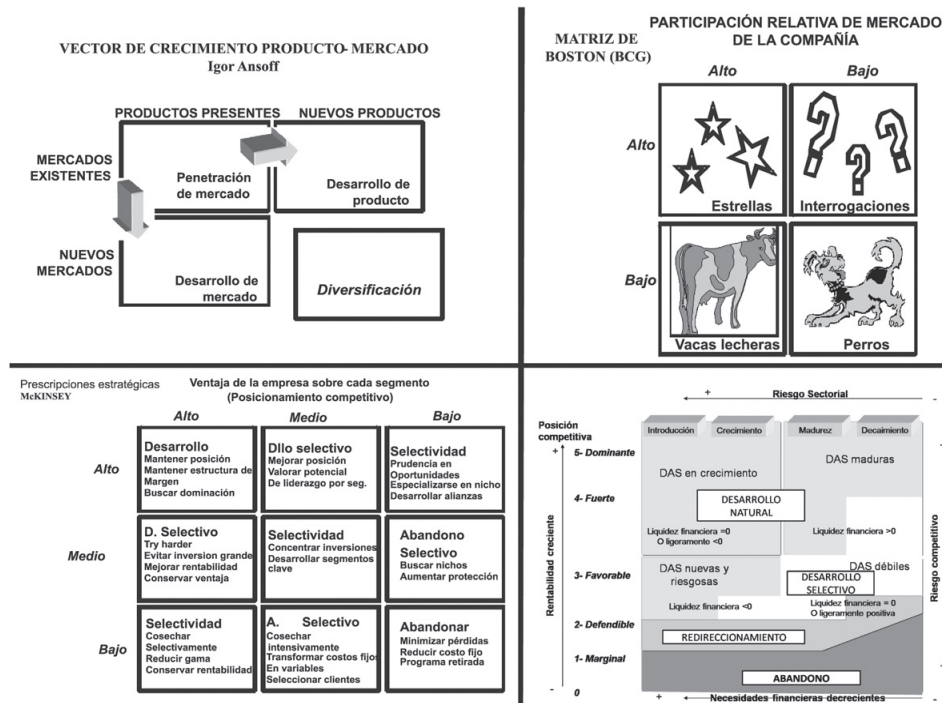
VECTOR DE CRECIMIENTO PRODUCTO- MERCADO
Igor Ansoff

PRODUCTOS PRESENTES
NUEVOS PRODUCTOS
MERCADOS EXISTENTES
Penetración de mercado
Desarrollo de producto
NUEVOS MERCADOS
Desarrollo de mercado
Diversificación

MATRIZ DE BOSTON (BCG)
PARTICIPACIÓN RELATIVA DE MERCADO DE LA COMPAÑÍA
Alto
Bajo
Alto
Estrellas
Interrogaciones
Bajo
Vacas lecheras
Perros

Prescripciones estratégicas
McKINSEY
Ventaja de la empresa sobre cada segmento
(Posicionamiento competitivo)

| | Alto | Medio | Bajo |
|---|---|---|---|
| Alto | Desarrollo<br>Mantener posición<br>Mantener estructura de Margen<br>Buscar dominación | Dllo selectivo<br>Mejorar posición<br>Valorar potencial<br>De liderazgo por seg. | Selectividad<br>Prudencia en Oportunidades<br>Especializarse en nicho<br>Desarrollar alianzas |
| Medio | D. Selectivo<br>Try harder<br>Evitar inversion grande<br>Mejorar rentabilidad<br>Conservar ventaja | Selectividad<br>Concentrar inversiones<br>Desarrollar segmentos clave | Abandono Selectivo<br>Buscar nichos<br>Aumentar protección |
| Bajo | Selectividad<br>Cosechar Selectivamente<br>Reducir gama<br>Conservar rentabilidad | A. Selectivo<br>Cosechar intensivamente<br>Transformar costos fijos En variables<br>Seleccionar clientes | Abandonar<br>Minimizar pérdidas<br>Reducir costo fijo<br>Programa retirada |

+
Riesgo Sectorial
-
Posición competitiva
Introducción
Crecimiento
Madurez
Decaimiento
+
5- Dominante
DAS en crecimiento
DAS maduras
4- Fuerte
DESARROLLO NATURAL
Liquidez financiera =0
O ligeramente <0
Liquidez financiera >0
Rentabilidad creciente
Riesgo competitivo
3- Favorable
DAS nuevas y riesgosas
DESARROLLO SELECTIVO
DAS débiles
Liquidez financiera <0
Liquidez financiera = 0
O ligeramente positiva
2- Defendible
REDIRECCIONAMIENTO
1- Marginal
ABANDONO
-
0
+
Necesidades financieras decrecientes
-